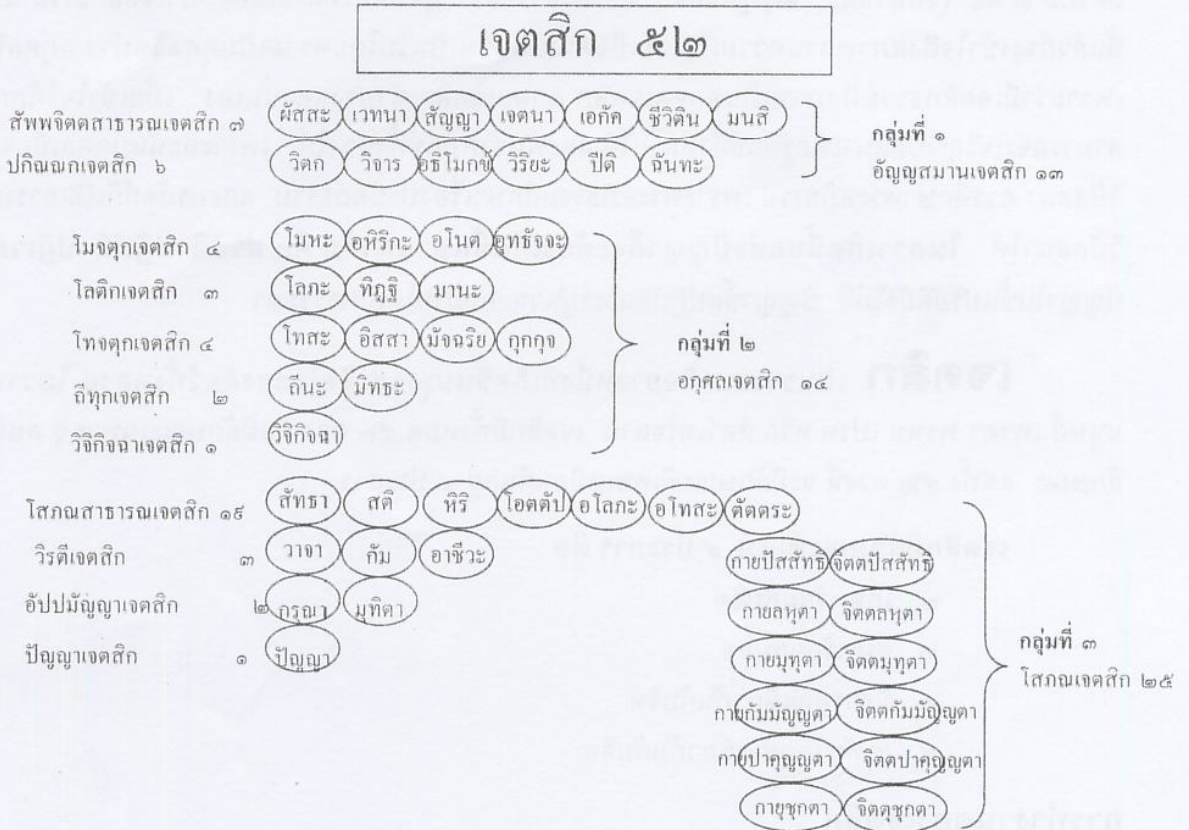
เจตสิก ๕๒

สัพพจิตตสาธารณเจตสิก ๗ ผัสสะ เวทนา สัญญา เจตนา เอกัค ชีวิติน มนสิ

ปกิณณกเจตสิก ๖ วิตก วิจาร อธิโมกข์ วิริยะ ปีติ ฉันทะ

กลุ่มที่ ๑
อัญญสมานเจตสิก ๑๓

โมจตุกเจตสิก ๔ โมหะ อหิริกะ อโนต อุทธัจจะ

โลติกเจตสิก ๓ โลภะ ทิฏฐิ มานะ

โทจตุกเจตสิก ๔ โทสะ อิสสา มัจฉริย กุกกุจ

ถีทุกเจตสิก ๒ ถีนะ มิทธะ

วิจิกิจฉาเจตสิก ๑ วิจิกิจฉา

กลุ่มที่ ๒
อกุศลเจตสิก ๑๔

โสภณสาธารณเจตสิก ๑๙ สัทธา สติ หิริ โอตตัป อโลภะ อโทสะ ตัตตระ

วิรตีเจตสิก ๓ วาจา กัม อาชีวะ

อัปปมัญญาเจตสิก ๒ กรุณา มุทิตา

ปัญญาเจตสิก ๑ ปัญญา

กายปัสสัทธิ จิตตปัสสัทธิ

กายลหุตา จิตตลหุตา

กายมุทุตา จิตตมุทุตา

กายกัมมัญญตา จิตตกัมมัญญตา

กายปาคุญญตา จิตตปาคุญญตา

กายุชุกตา จิตตุชุกตา

กลุ่มที่ ๓
โสภณเจตสิก ๒๕